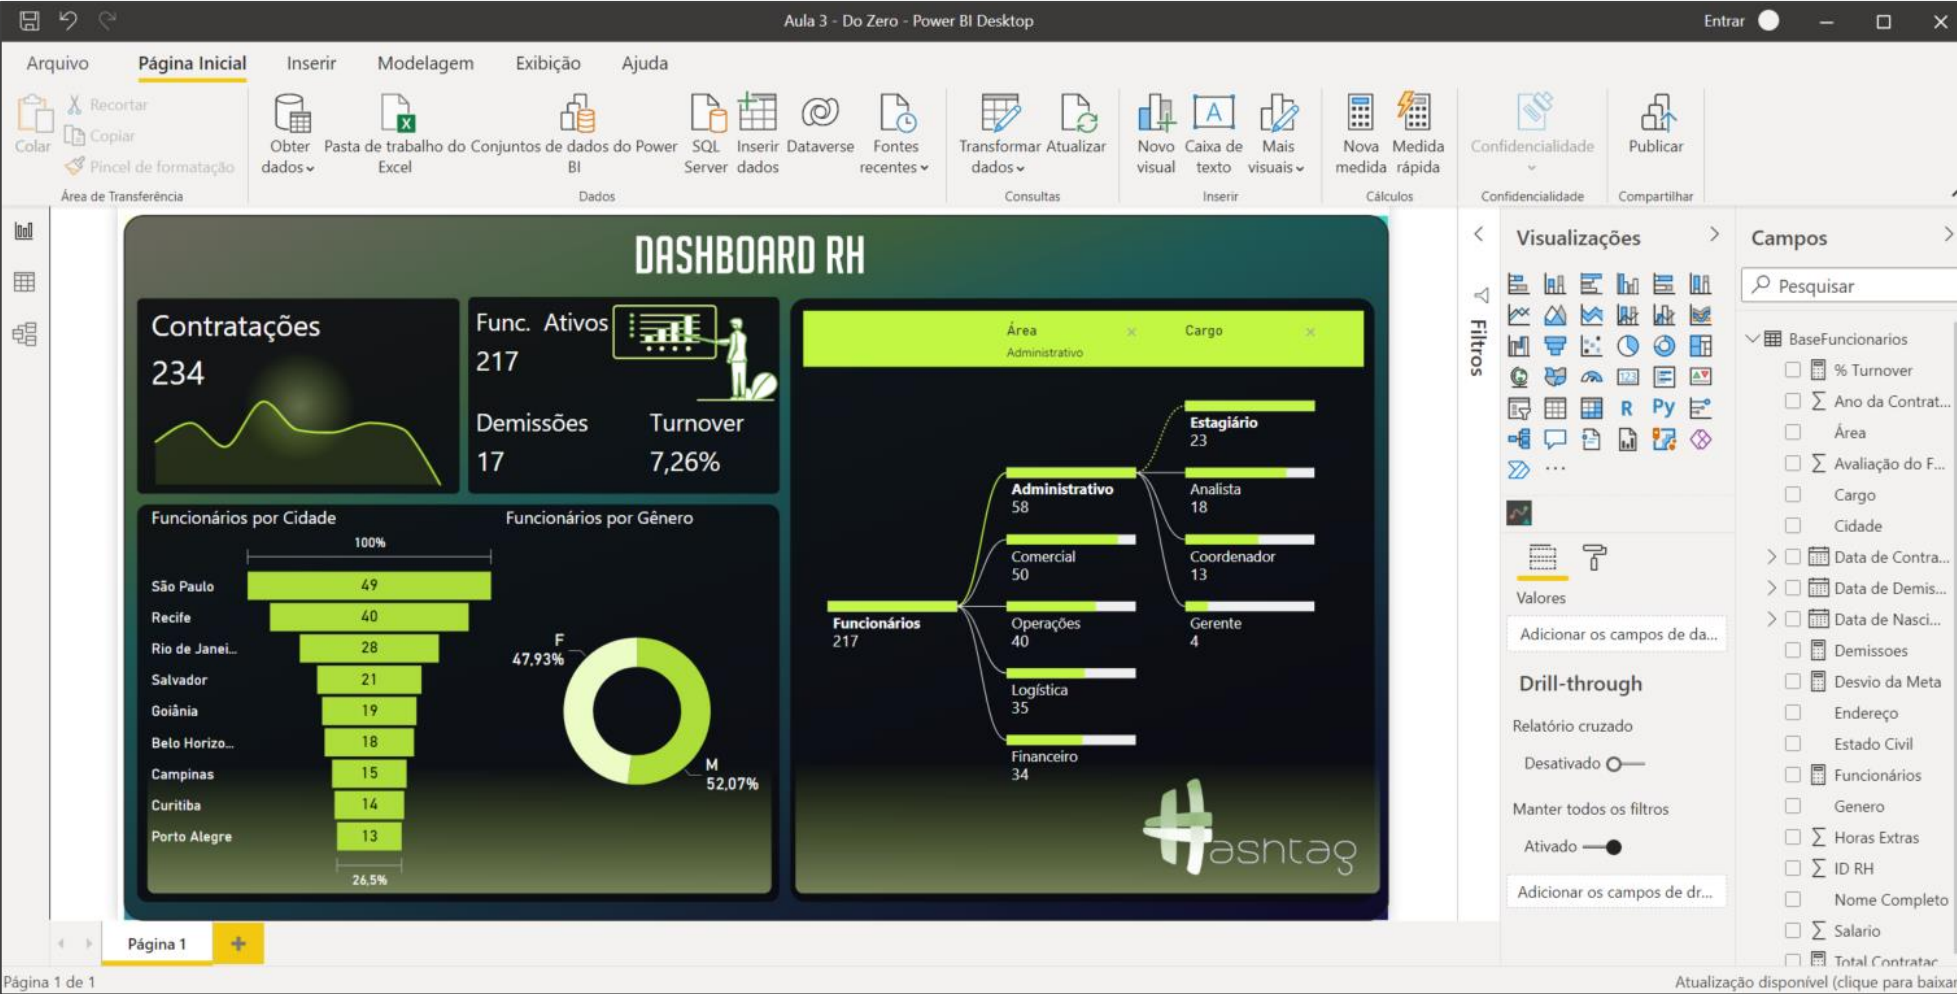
Aula 3 - Do Zero - Power BI Desktop

Entrar

Arquivo Página Inicial Inserir Modelagem Exibição Ajuda

Colar Recortar Copiar Pincel de formatação
Área de Transferência

Obter dados Pasta de trabalho do Excel Conjuntos de dados do Power BI SQL Server Inserir dados Dataverse Fontes recentes
Dados

Transformar dados Atualizar
Consultas

Novo visual Caixa de texto Mais visuais
Inserir

Nova medida Medida rápida
Cálculos

Confidencialidade
Confidencialidade

Publicar
Compartilhar

DASHBOARD RH

Contratações
234

Func. Ativos
217

Demissões
17

Turnover
7,26%

Área
Administrativo

Cargo

Funcionários
217

Administrativo
58

Comercial
50

Operações
40

Logística
35

Financeiro
34

Estagiário
23

Analista
18

Coordenador
13

Gerente
4

Funcionários por Cidade

100%

| São Paulo | 49 |
|---|---|
| Recife | 40 |
| Rio de Janei... | 28 |
| Salvador | 21 |
| Goiânia | 19 |
| Belo Horizo... | 18 |
| Campinas | 15 |
| Curitiba | 14 |
| Porto Alegre | 13 |

26,5%

Funcionários por Gênero

F
47,93%

M
52,07%

Hasntag

Filtros

Visualizações

R Py

Valores

Adicionar os campos de da...

Drill-through

Relatório cruzado

Desativado

Manter todos os filtros

Ativado

Adicionar os campos de dr...

Campos

Pesquisar

BaseFuncionarios
% Turnover
Ano da Contrat...
Área
Avaliação do F...
Cargo
Cidade
Data de Contra...
Data de Demis...
Data de Nasci...
Demissoes
Desvio da Meta
Endereço
Estado Civil
Funcionários
Genero
Horas Extras
ID RH
Nome Completo
Salario
Total Contratac

Página 1

Página 1 de 1

Atualização disponível (clique para baixa